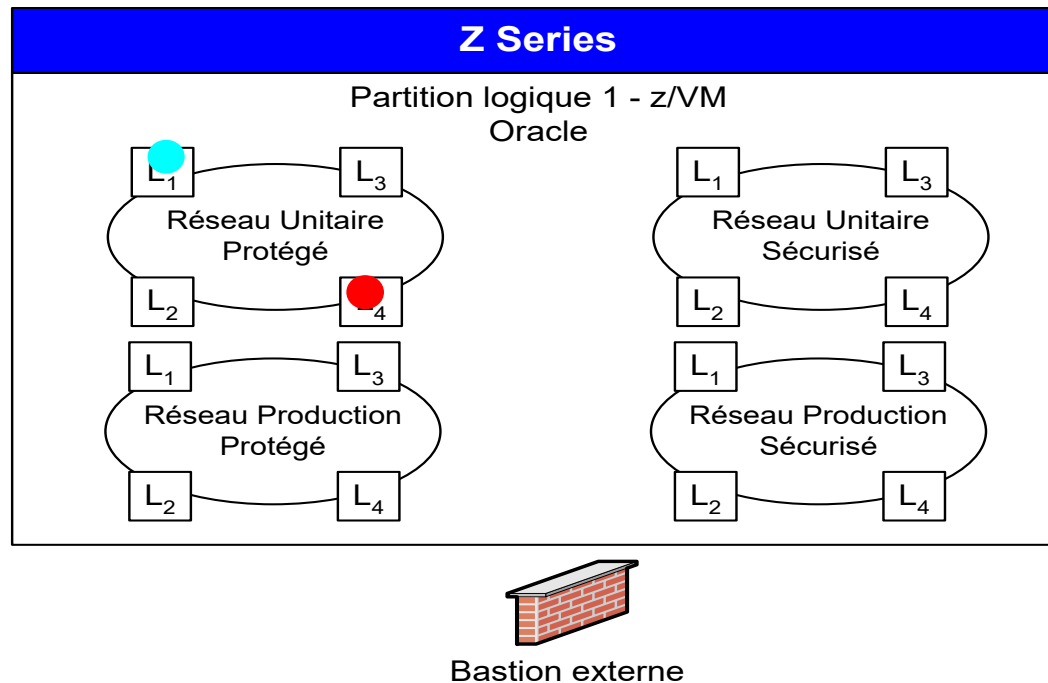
Z Series

Partition logique 1 - z/VM
Oracle

$L_1$ $L_3$
Réseau Unitaire Protégé
$L_2$ $L_4$

$L_1$ $L_3$
Réseau Unitaire Sécurisé
$L_2$ $L_4$

$L_1$ $L_3$
Réseau Production Protégé
$L_2$ $L_4$

$L_1$ $L_3$
Réseau Production Sécurisé
$L_2$ $L_4$

Bastion externe